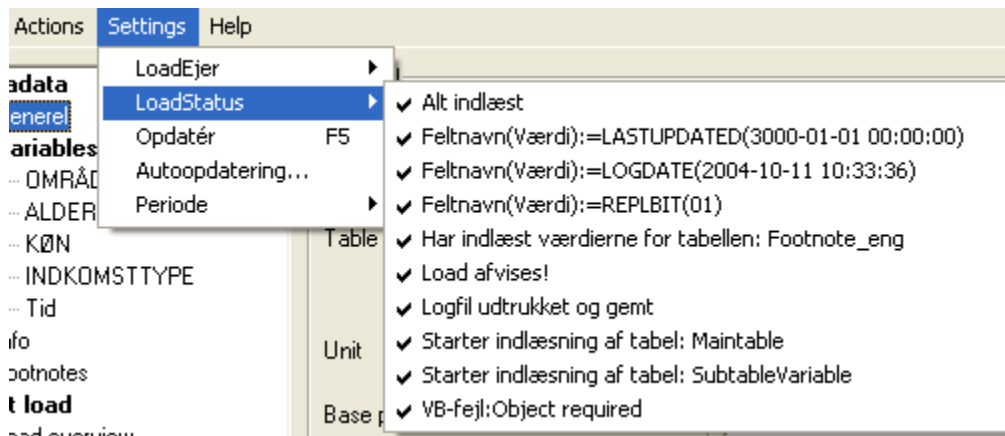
Actions Settings Help

adata
enerel
ariables
OMRÅD
ALDER
KØN
INDKOMSTTYPE
Tid
fo
ootnotes
t load
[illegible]

LoadEjer
LoadStatus
Opdatér F5
Autoopdatering...
Periode

Table
Unit
Base p

✔ Alt indlæst
✔ Feltnavn(Værdi):=LASTUPDATED(3000-01-01 00:00:00)
✔ Feltnavn(Værdi):=LOGDATE(2004-10-11 10:33:36)
✔ Feltnavn(Værdi):=REPLBIT(01)
✔ Har indlæst værdierne for tabellen: Footnote_eng
✔ Load afvises!
✔ Logfil udtrukket og gemt
✔ Starter indlæsning af tabel: Maintable
✔ Starter indlæsning af tabel: SubtableVariable
✔ VB-fejl:Object required